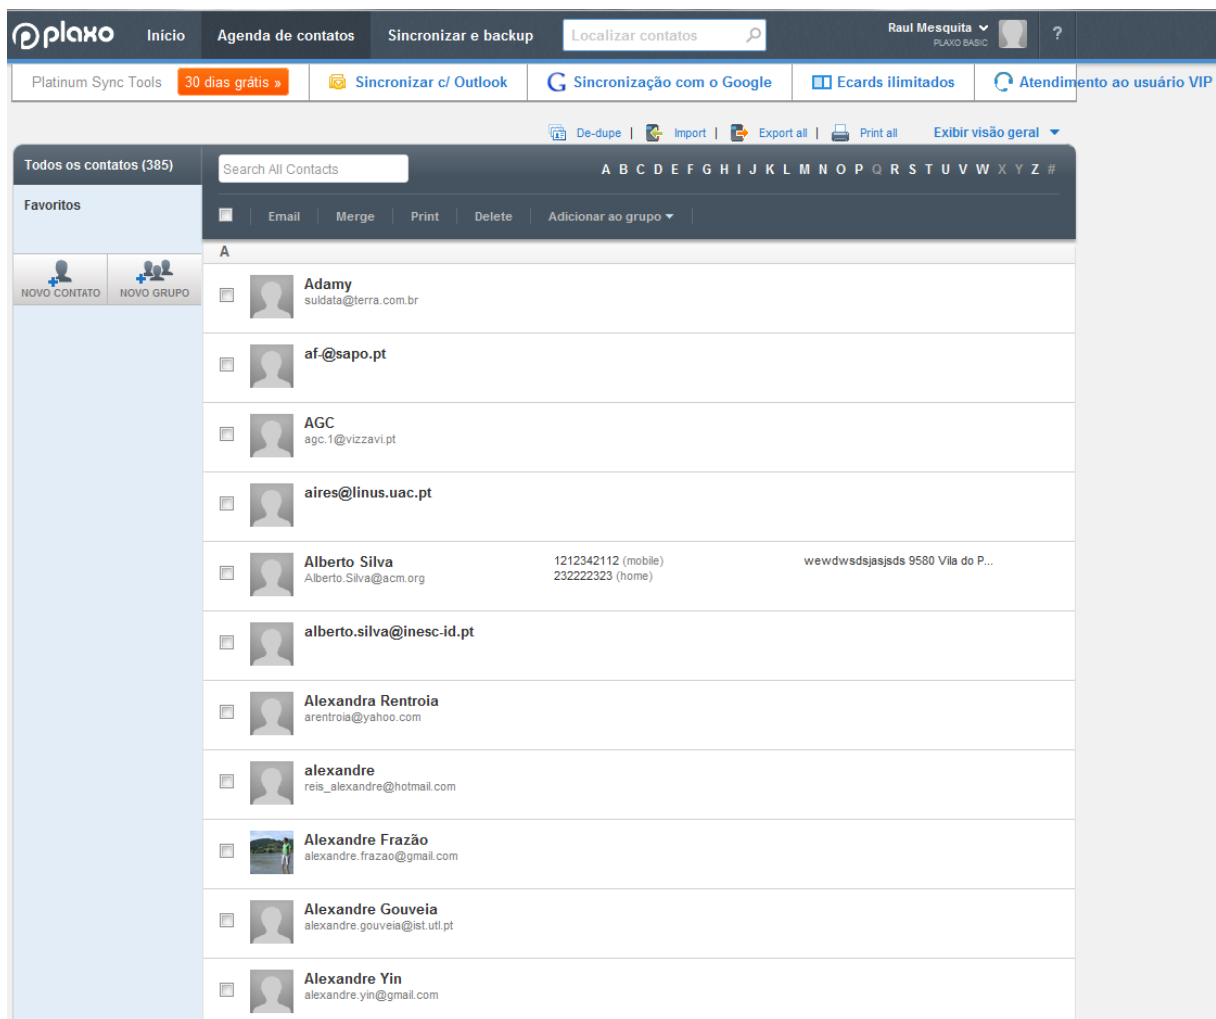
plaxo Início Agenda de contatos Sincronizar e backup Localizar contatos Raul Mesquita PLAXO BASIC ?

Platinum Sync Tools 30 dias grátis » Sincronizar c/ Outlook Sincronização com o Google Ecards ilimitados Atendimento ao usuário VIP

De-dupe | Import | Export all | Print all Exibir visão geral

Todos os contatos (385)

Favoritos

NOVO CONTATO NOVO GRUPO

Search All Contacts A B C D E F G H I J K L M N O P Q R S T U V W X Y Z #

Email Merge Print Delete Adicionar ao grupo

A

Adamy
suldata@terra.com.br

af-@sapo.pt

AGC
agc.1@vizzavi.pt

aires@linus.uac.pt

Alberto Silva
Alberto.Silva@acm.org
1212342112 (mobile)
232222323 (home)
wewdwsdsjasjsds 9580 Vila do P...

alberto.silva@inesc-id.pt

Alexandra Rentroia
arentroia@yahoo.com

alexandre
reis_alexandre@hotmail.com

Alexandre Frazão
alexandre.frazao@gmail.com

Alexandre Gouveia
alexandre.gouveia@ist.utl.pt

Alexandre Yin
alexandre.yin@gmail.com